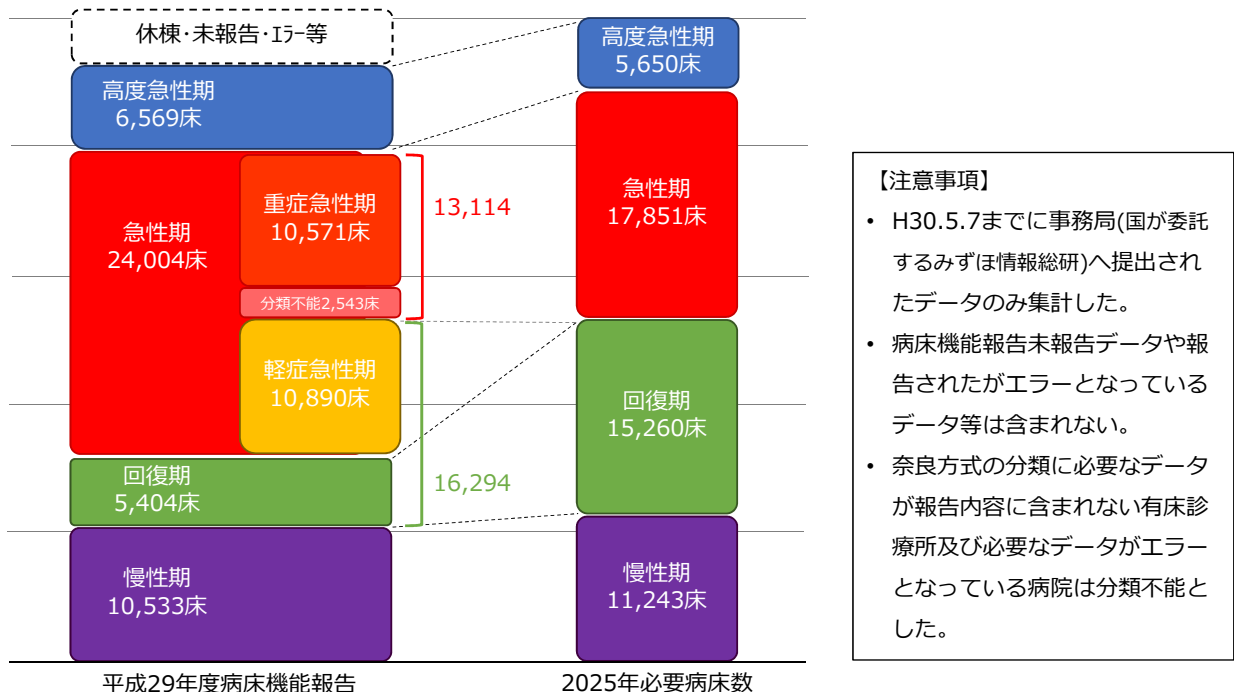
休棟･未報告･ｴﾗｰ等

高度急性期
6,569床

急性期
24,004床

重症急性期
10,571床

分類不能2,543床

軽症急性期
10,890床

13,114

回復期
5,404床

16,294

慢性期
10,533床

平成29年度病床機能報告

高度急性期
5,650床

急性期
17,851床

回復期
15,260床

慢性期
11,243床

2025年必要病床数

【注意事項】

• H30.5.7までに事務局(国が委託するみずほ情報総研)へ提出されたデータのみ集計した。

• 病床機能報告未報告データや報告されたがエラーとなっているデータ等は含まれない。

• 奈良方式の分類に必要なデータが報告内容に含まれない有床診療所及び必要なデータがエラーとなっている病院は分類不能とした。